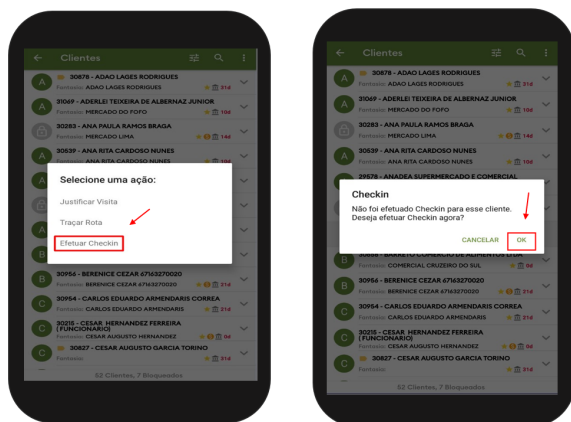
Clientes

30878 - ADAO LAGES RODRIGUES
Fantasia: ADAO LAGES RODRIGUES 21d

31069 - ADERLEI TEIXEIRA DE ALBERNAZ JUNIOR
Fantasia: MERCADO DO FOFO 10d

30283 - ANA PAULA RAMOS BRAGA
Fantasia: MERCADO LIMA 14d

30539 - ANA RITA CARDOSO NUNES
Fantasia: ANA RITA CARDOSO NUNES 18d

Selecione uma ação:
Justificar Visita
Traçar Rota
Efetuar Checkin

30956 - BERENICE CEZAR 67163270020
Fantasia: BERENICE CEZAR 67163270020 21d

30954 - CARLOS EDUARDO ARMENDARIS CORREA
Fantasia: CARLOS EDUARDO ARMENDARIS 21d

30215 - CESAR HERNANDEZ FERREIRA (FUNCIONARIO)
Fantasia: CESAR AUGUSTO HERNANDEZ 9d

30827 - CESAR AUGUSTO GARCIA TORINO
Fantasia: 21d

52 Clientes, 7 Bloqueados

Clientes

30878 - ADAO LAGES RODRIGUES
Fantasia: ADAO LAGES RODRIGUES 21d

31069 - ADERLEI TEIXEIRA DE ALBERNAZ JUNIOR
Fantasia: MERCADO DO FOFO 10d

30283 - ANA PAULA RAMOS BRAGA
Fantasia: MERCADO LIMA 14d

30539 - ANA RITA CARDOSO NUNES
Fantasia: ANA RITA CARDOSO NUNES 18d

29578 - ANADEA SUPERMERCADO E COMERCIAL

Checkin
Não foi efetuado Checkin para esse cliente. Deseja efetuar Checkin agora?
CANCELAR OK

30858 - BARRETO COMERCIO DE ALIMENTOS LTDA
Fantasia: COMERCIAL CRUZEIRO DO SUL 9d

30956 - BERENICE CEZAR 67163270020
Fantasia: BERENICE CEZAR 67163270020 21d

30954 - CARLOS EDUARDO ARMENDARIS CORREA
Fantasia: CARLOS EDUARDO ARMENDARIS 21d

30215 - CESAR HERNANDEZ FERREIRA (FUNCIONARIO)
Fantasia: CESAR AUGUSTO HERNANDEZ 9d

30827 - CESAR AUGUSTO GARCIA TORINO
Fantasia: 21d

52 Clientes, 7 Bloqueados